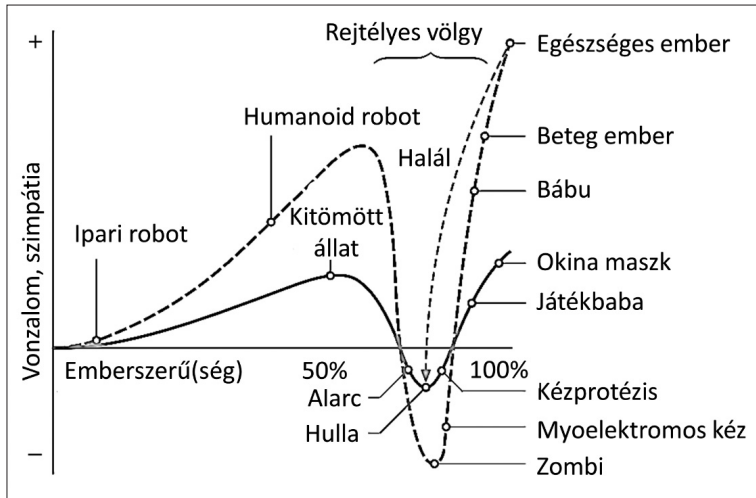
Rejtélyes völgy

+

Egészséges ember

Humanoid robot

Beteg ember

Halál

Bábu

Kitömött állat

Ipari robot

Okina maszk

Vonzalom, szimpátia

Játékbaba

Emberszerű(ség)

50%

100%

Alarc

Kézprotézis

Hulla

Myoelektromos kéz

–

Zombi